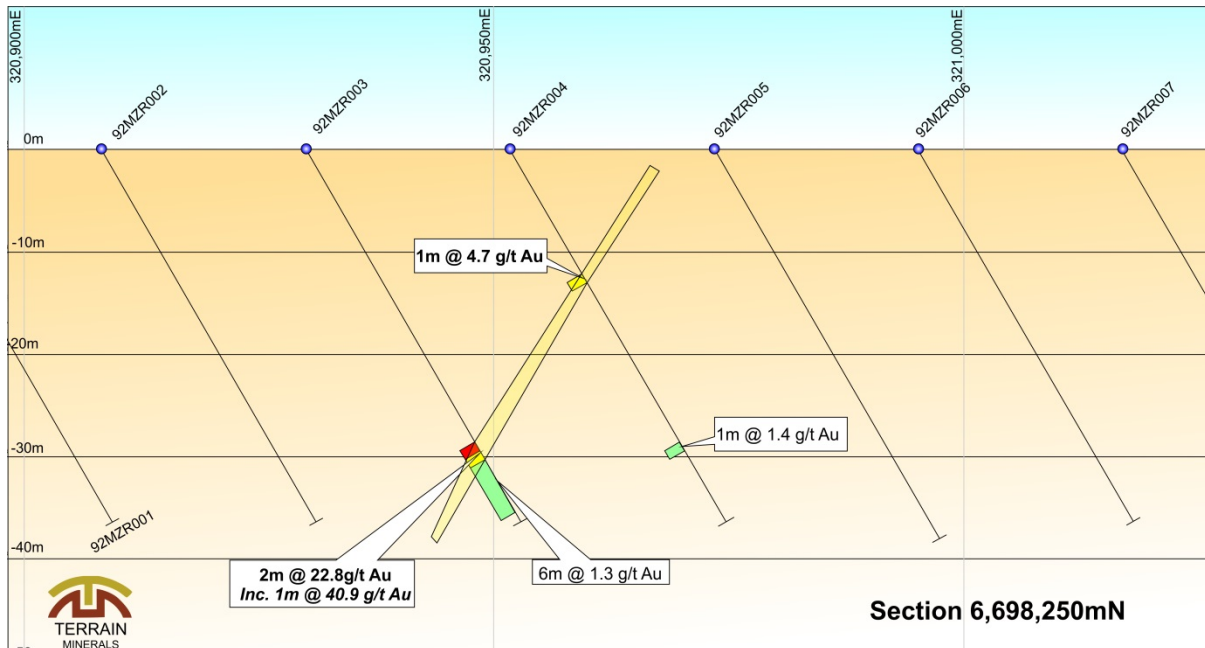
320,900mE
320,950mE
321,000mE

92MZR002
92MZR003
92MZR004
92MZR005
92MZR006
92MZR007

0m
-10m
-20m
-30m
-40m

1m @ 4.7 g/t Au

1m @ 1.4 g/t Au

92MZR001

2m @ 22.8g/t Au
Inc. 1m @ 40.9 g/t Au

6m @ 1.3 g/t Au

TERRAIN
MINERALS

Section 6,698,250mN